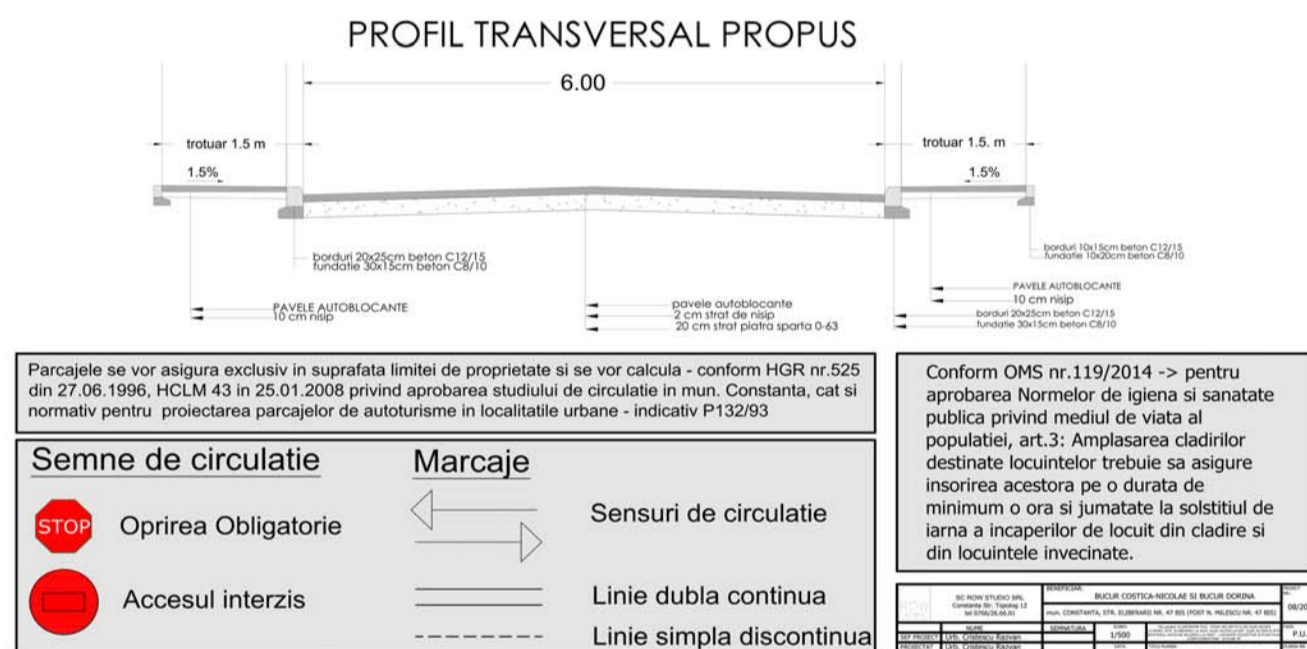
PROFIL TRANSVERSAL PROPUS

6.00

trotuar 1.5 m

1.5%

trotuar 1.5. m

1.5%

borduri 20x25cm beton C12/15
fundatie 30x15cm beton C8/10

PAVELE AUTOBLOCANTE
10 cm nisip

pavele autoblocante
2 cm strat de nisip
20 cm strat piatra sparta 0-63

borduri 10x15cm beton C12/15
fundatie 10x20cm beton C8/10

PAVELE AUTOBLOCANTE
10 cm nisip
borduri 20x25cm beton C12/15
fundatie 30x15cm beton C8/10

Parcajele se vor asigura exclusiv in suprafata limitei de proprietate si se vor calcula - conform HGR nr.525 din 27.06.1996, HCLM 43 in 25.01.2008 privind aprobarea studiului de circulatie in mun. Constanta, cat si normativ pentru proiectarea parcajelor de autoturisme in localitatile urbane - indicativ P132/93

Semne de circulatie

STOP

Oprirea Obligatorie

Accesul interzis

Marcaje

Sensuri de circulatie

Linie dubla continua

Linie simpla discontinua

Conform OMS nr.119/2014 -> pentru aprobarea Normelor de igiena si sanatate publica privind mediul de viata al populatiei, art.3: Amplasarea cladirilor destinate locuintelor trebuie sa asigure insorirea acestora pe o durata de minimum o ora si jumatate la solstitiul de iarna a incaperilor de locuit din cladire si din locuintele invecinate.

SC ROW STUDIO SRL
Constanta Str. Topolog 12
tel 0766/26.66.01

BENEFICIAR:
BUCUR COSTICA-NICOLAE SI BUCUR DORINA

mun. CONSTANTA, STR. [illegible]

NUME | SEMNATURA | SCARA: 1/500

SEF PROIECT | Urb. Cristescu Razvan

PROIECTAT | Urb. Cristescu Razvan

08/20

P.U.